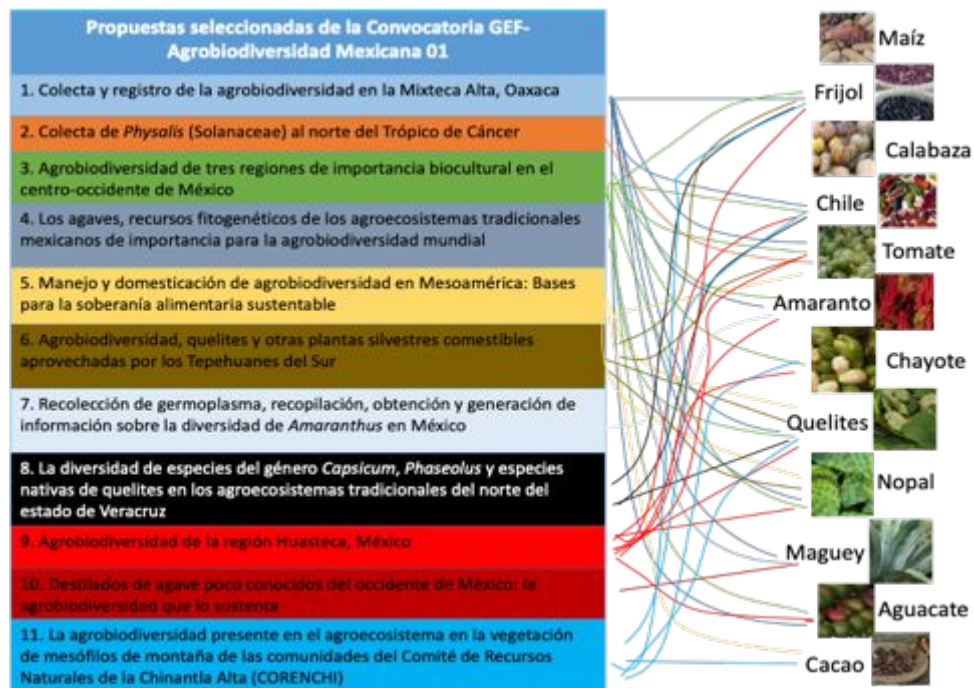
Propuestas seleccionadas de la Convocatoria GEF-Agrobiodiversidad Mexicana 01

1. Colecta y registro de la agrobiodiversidad en la Mixteca Alta, Oaxaca

2. Colecta de *Physalis* (Solanaceae) al norte del Trópico de Cáncer

3. Agrobiodiversidad de tres regiones de importancia biocultural en el centro-occidente de México

4. Los agaves, recursos fitogenéticos de los agroecosistemas tradicionales mexicanos de importancia para la agrobiodiversidad mundial

5. Manejo y domesticación de agrobiodiversidad en Mesoamérica: Bases para la soberanía alimentaria sustentable

6. Agrobiodiversidad, quelites y otras plantas silvestres comestibles aprovechadas por los Tepehuanes del Sur

7. Recolección de germoplasma, recopilación, obtención y generación de información sobre la diversidad de *Amaranthus* en México

8. La diversidad de especies del género *Capsicum*, *Phaseolus* y especies nativas de quelites en los agroecosistemas tradicionales del norte del estado de Veracruz

9. Agrobiodiversidad de la región Huasteca, México

10. Destilados de agave poco conocidos del occidente de México: la agrobiodiversidad que lo sustenta

11. La agrobiodiversidad presente en el agroecosistema en la vegetación de mesófilos de montaña de las comunidades del Comité de Recursos Naturales de la Chinantla Alta (CORENCHI)

Maíz
Frijol
Calabaza
Chile
Tomate
Amaranto
Chayote
Quelites
Nopal
Maguey
Aguacate
Cacao